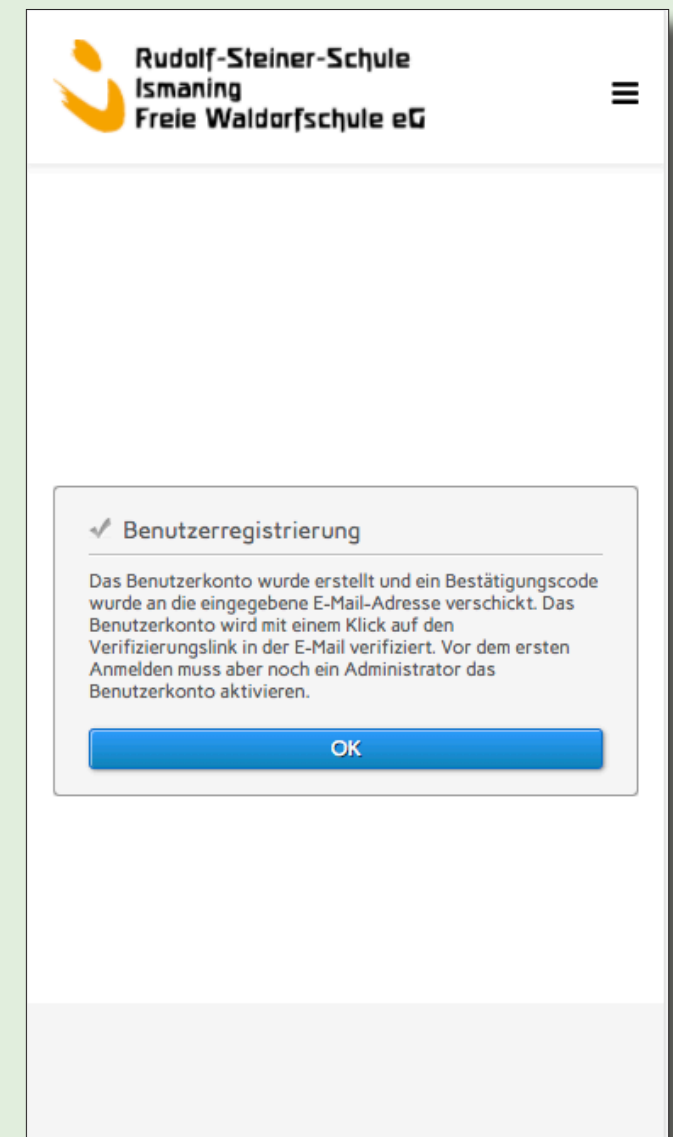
Rudolf-Steiner-Schule
Ismaning
Freie Waldorfschule eG

Benutzerregistrierung

Das Benutzerkonto wurde erstellt und ein Bestätigungscode wurde an die eingegebene E-Mail-Adresse verschickt. Das Benutzerkonto wird mit einem Klick auf den Verifizierungslink in der E-Mail verifiziert. Vor dem ersten Anmelden muss aber noch ein Administrator das Benutzerkonto aktivieren.

OK